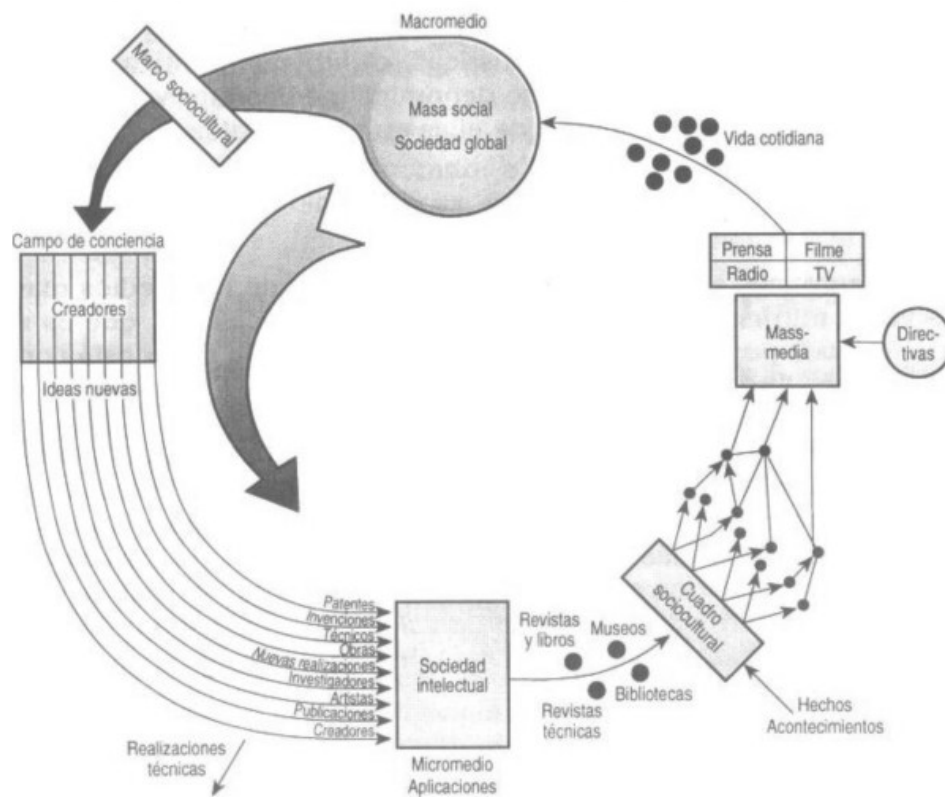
Macromedio

Marco sociocultural

Masa social

Sociedad global

Vida cotidiana

Campo de conciencia

Creadores

Ideas nuevas

| Prensa | Filme |
|---|---|
| Radio | TV |

Mass-media

Direc-tivas

Patentes

Invenciones

Técnicos

Obras

Nuevas realizaciones

Investigadores

Artistas

Publicaciones

Creadores

Sociedad intelectual

Revistas y libros

Museos

Cuadro sociocultural

Bibliotecas

Revistas técnicas

Hechos

Acontecimientos

Realizaciones técnicas

Micromedio

Aplicaciones